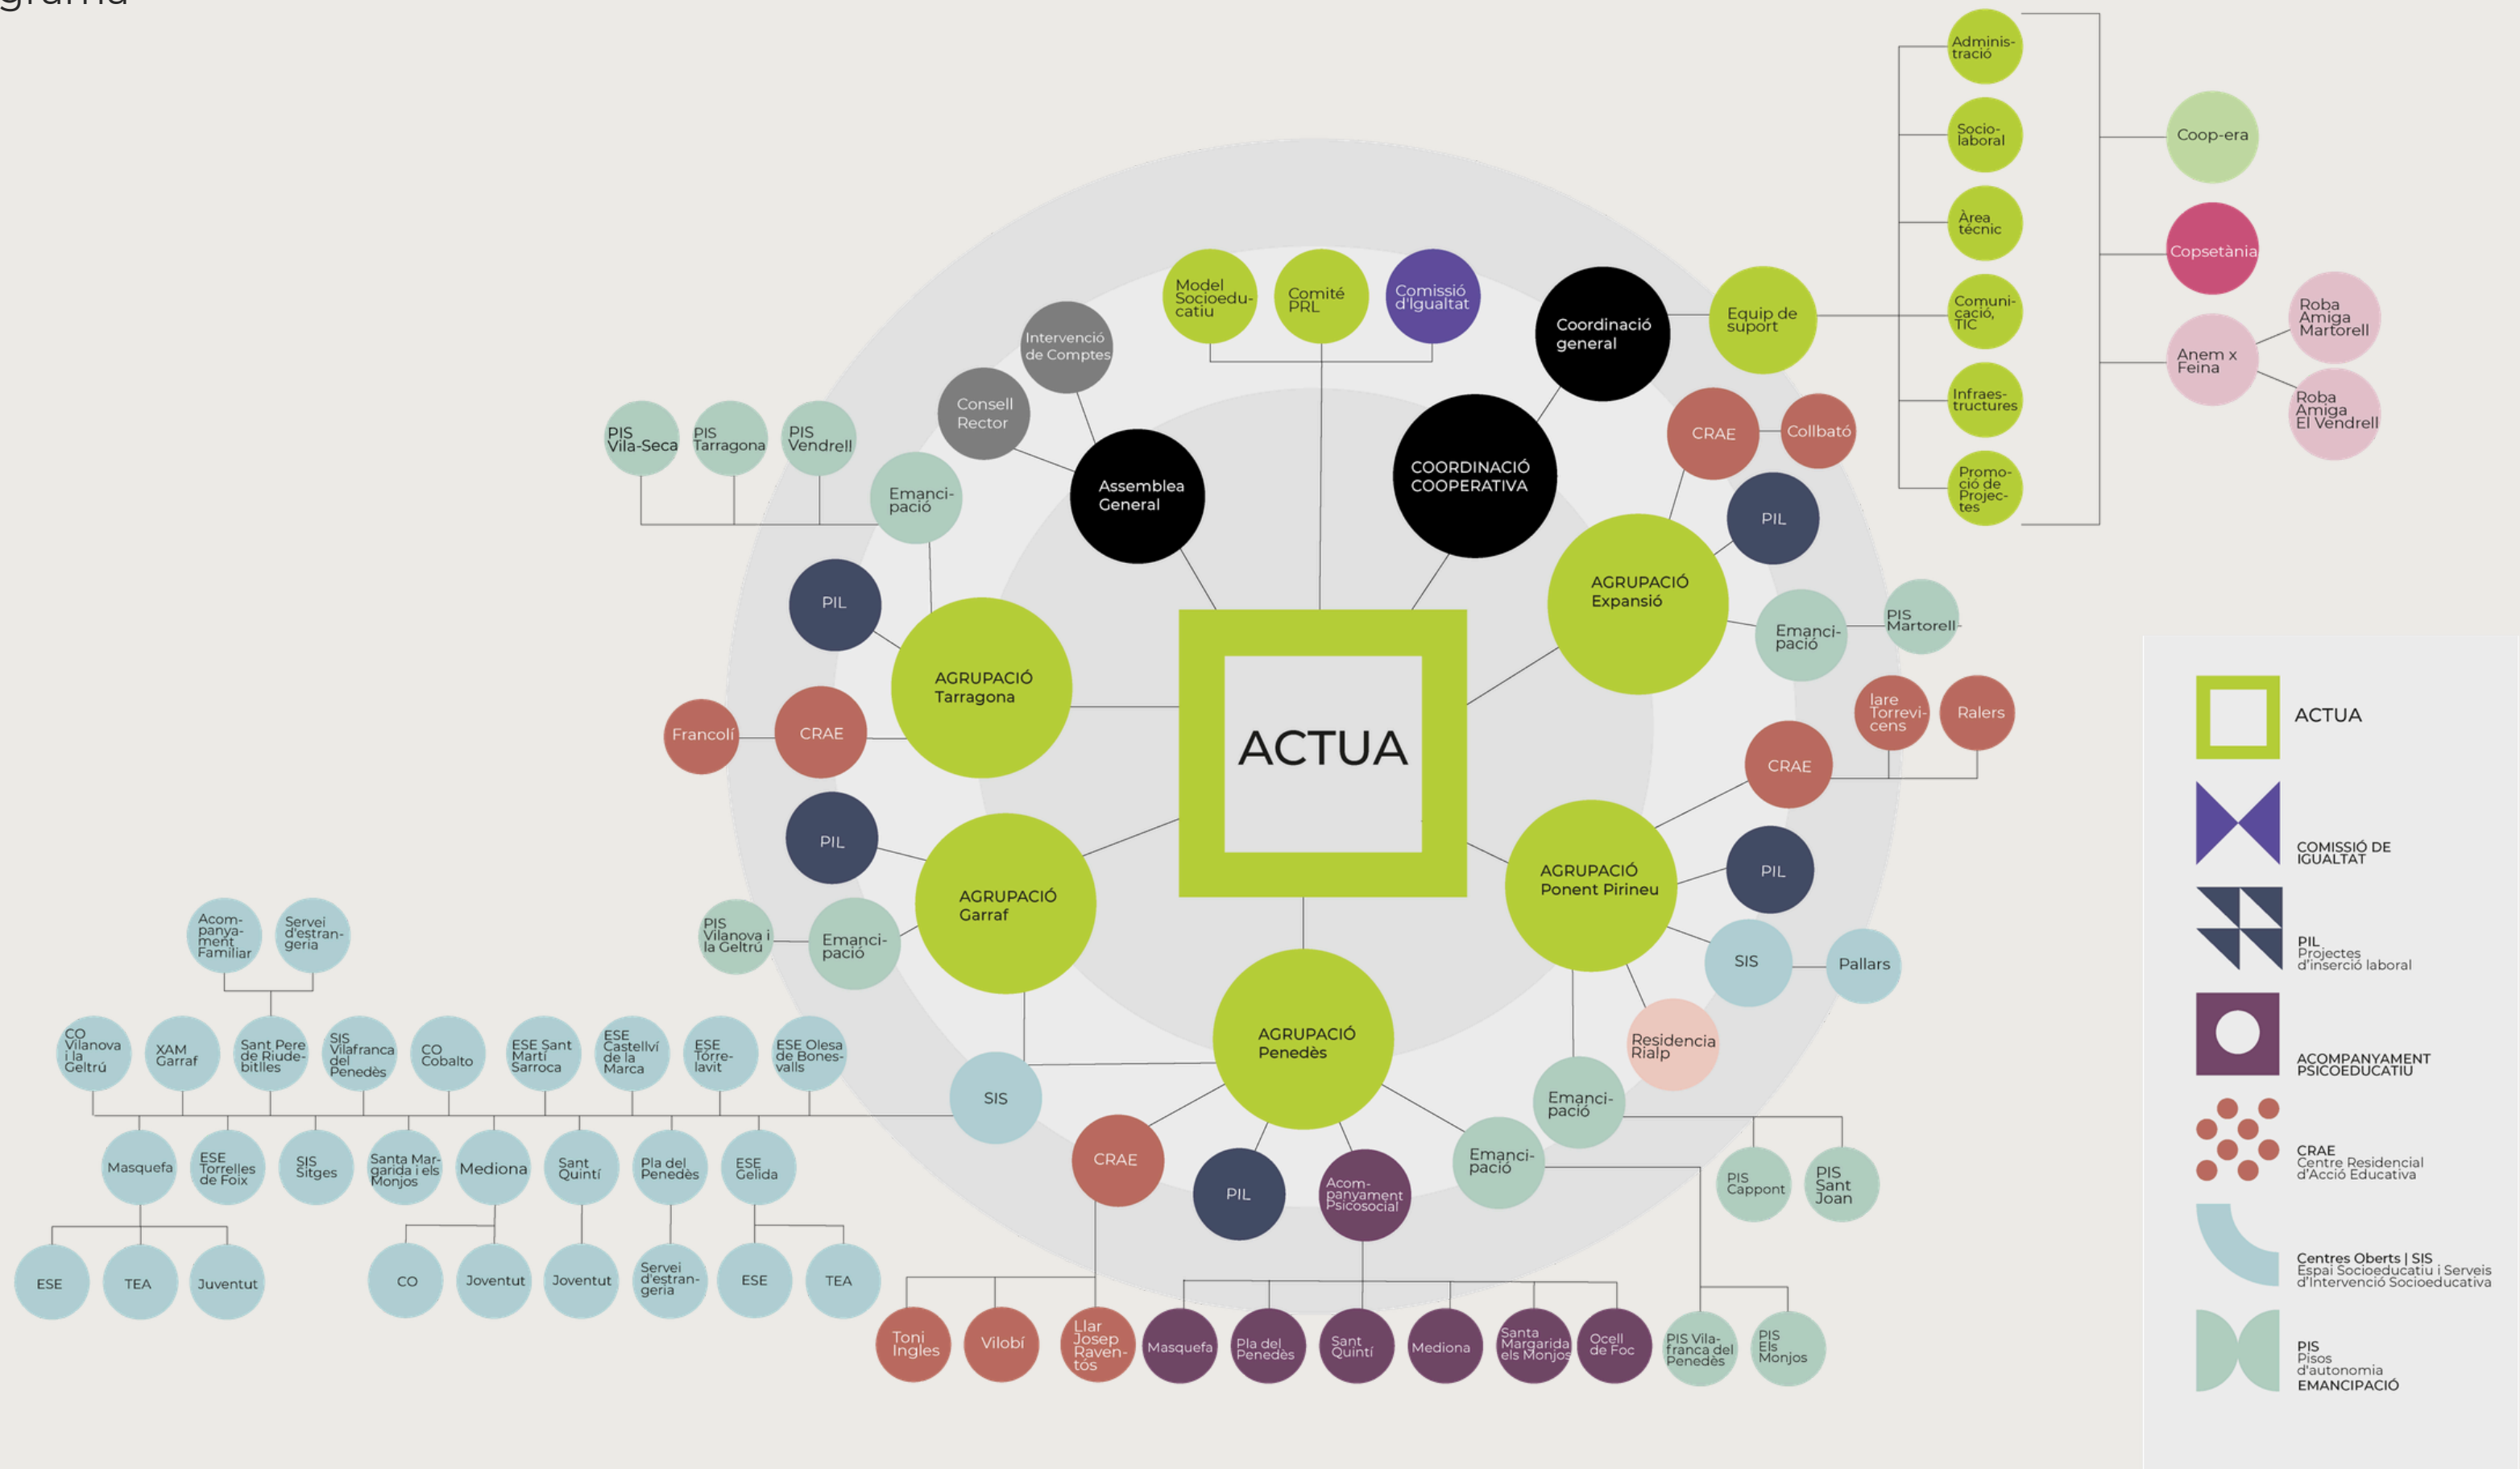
grama

Adminis-tració
Socio-laboral
Àrea tècnic
Comuni-cació, TIC
Infraes-tructures
Promo-ció de Projec-tes

Coop-era
Copsetània
Anem x Feina
Roba Amiga Martorell
Roba Amiga El Vendrell

Model Socioedu-catiu
Comité PRL
Comissió d'Igualtat
Coordinació general
Equip de suport
Intervenció de Comptes
Consell Rector
Assemblea General
COORDINACIÓ COOPERATIVA

CRAE
Collbató
PIL
AGRUPACIÓ Expansió
Emanci-pació
PIS Martorell

PIS Vila-Seca
PIS Tarragona
PIS Vendrell
Emanci-pació
PIL
AGRUPACIÓ Tarragona
Francolí
CRAE

ACTUA

Iare Torrevi-cens
Ralers
CRAE
AGRUPACIÓ Ponent Pirineu
PIL
SIS
Pallars
Residencia Rialp
Emanci-pació
PIS Cappont
PIS Sant Joan

PIL
AGRUPACIÓ Garraf
PIS Vilanova i la Geltrú
Emanci-pació

Acom-panya-ment Familiar
Servei d'estran-geria
CO Vilanova i la Geltrú
XAM Garraf
Sant Pere de Riude-bitlles
SIS Vilafranca del Penedès
CO Cobalto
ESE Sant Martí Sarroca
ESE Castellví de la Marca
ESE Torre-lavit
ESE Olesa de Bones-valls
SIS
Masquefa
ESE Torrelles de Foix
SIS Sitges
Santa Mar-garida i els Monjos
Mediona
Sant Quintí
Pla del Penedès
ESE Gelida
ESE
TEA
Juventut
CO
Joventut
Joventut
Servei d'estran-geria
ESE
TEA

AGRUPACIÓ Penedès
CRAE
PIL
Acom-panyament Psicosocial
Emanci-pació
Toni Ingles
Vilobí
Llar Josep Raven-tós
Masquefa
Pla del Penedès
Sant Quintí
Mediona
Santa Margarida els Monjos
Ocell de Foc
PIS Vila-franca del Penedès
PIS Els Monjos

ACTUA
COMISSIÓ DE IGUALTAT
PIL Projectes d'inserció laboral
ACOMPANYAMENT PSICOEDUCATIU
CRAE Centre Residencial d'Acció Educativa
Centres Oberts | SIS Espai Socioeducatiu i Serveis d'Intervenció Socioeducativa
PIS Pisos d'autonomia EMANCIPACIÓ